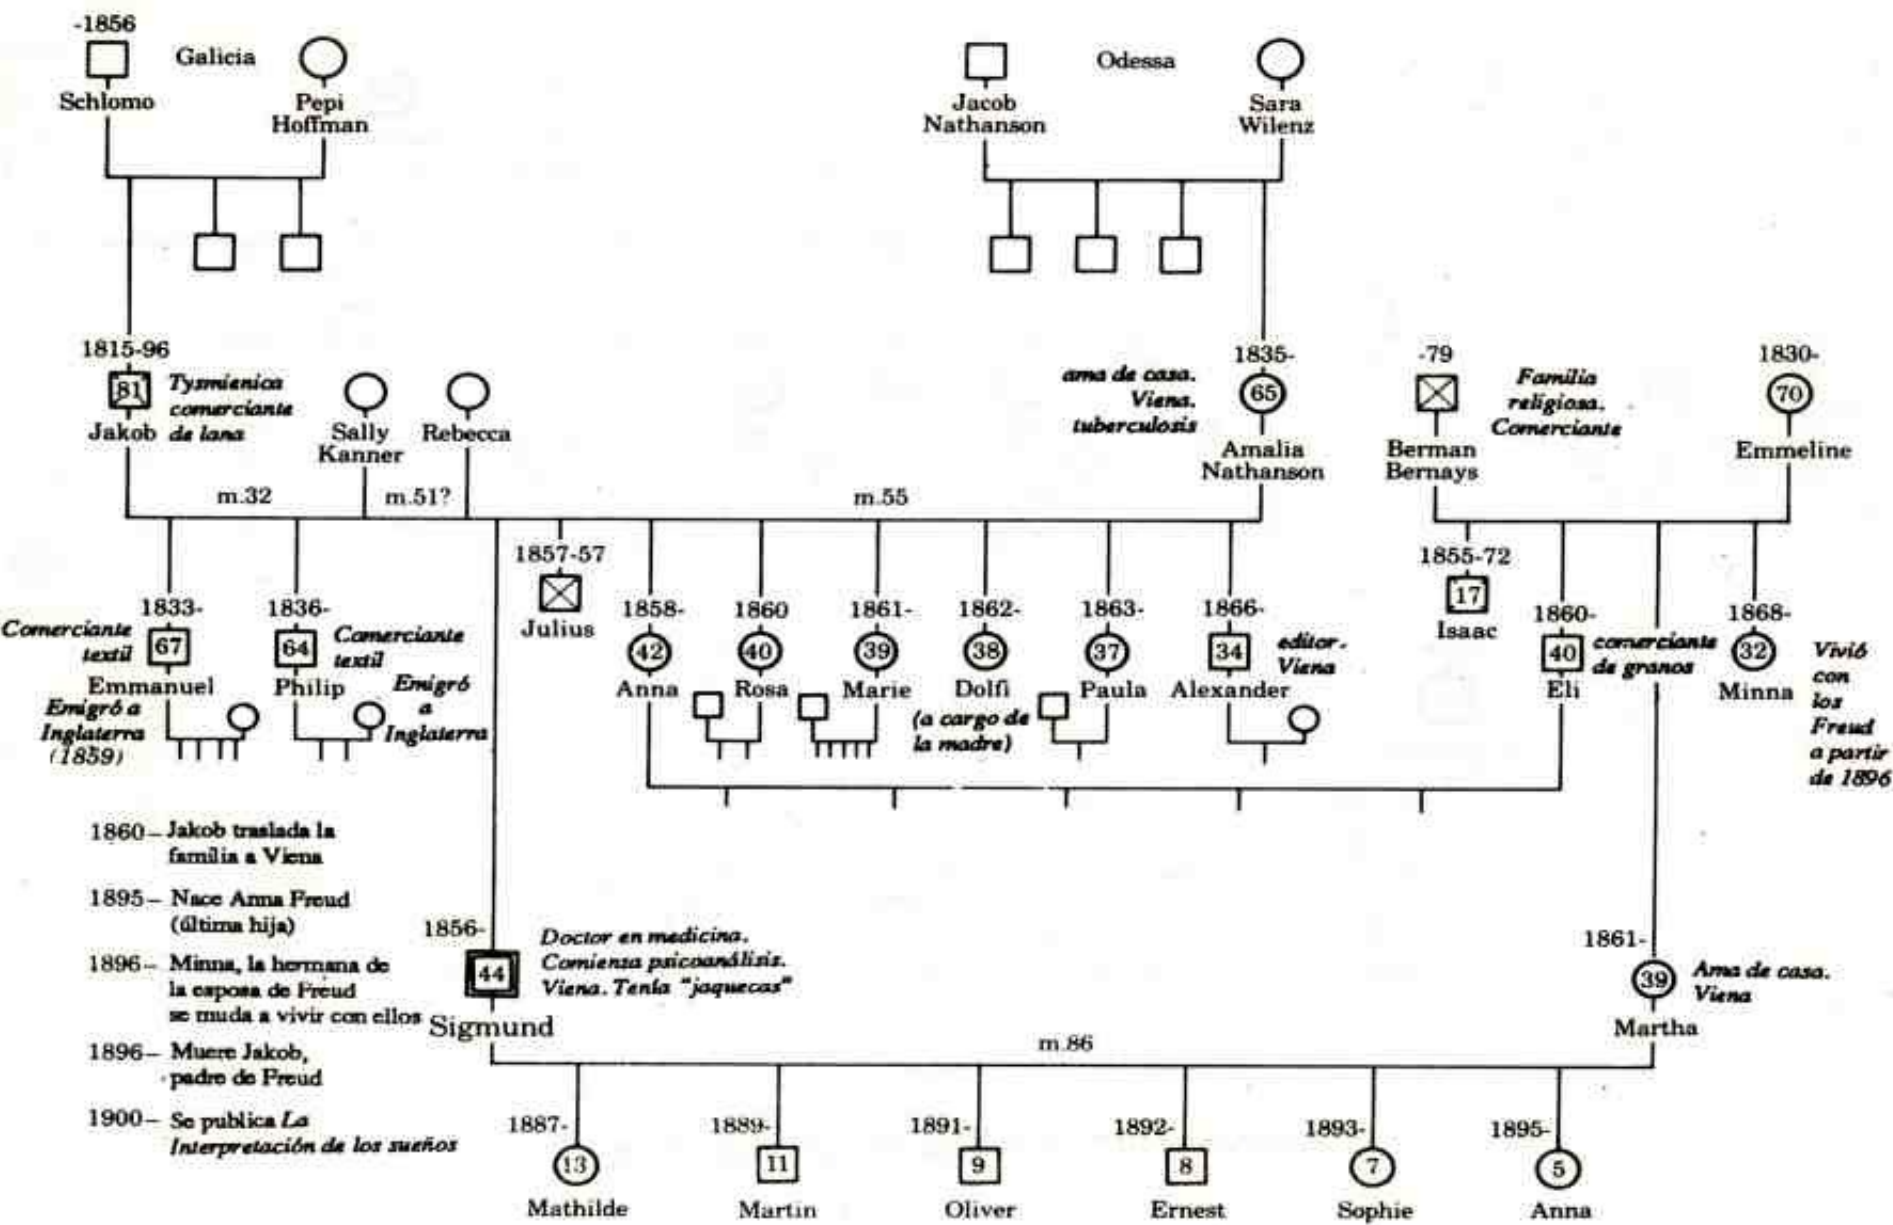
-1856
Schlomo
Galicia
Pepi Hoffman

Jacob Nathanson
Odessa
Sara Wilenz

1815-96
81
Jakob
Tysmienica comerciante de lana

Sally Kanner
Rebecca

ama de casa. Viena. tuberculosis
1835-
65
Amalia Nathanson

-79
Berman Bernays
Familia religiosa. Comerciante

1830-
70
Emmeline

m.32
m.51?
m.55

1833-
67
Comerciante textil
Emmanuel
Emigró a Inglaterra (1859)

1836-
64
Comerciante textil
Philip
Emigró a Inglaterra

1857-57
Julius

1858-
42
Anna

1860
40
Rosa

1861-
39
Marie

1862-
38
Dolfi
(a cargo de la madre)

1863-
37
Paula

1866-
34
Alexander
editor. Viena

1855-72
17
Isaac

1860-
40
Eli
comerciante de granos

1868-
32
Minna
Vivió con los Freud a partir de 1896

1860 – Jakob traslada la familia a Viena

1895 – Nace Anna Freud (última hija)

1896 – Minna, la hermana de la esposa de Freud se muda a vivir con ellos

1896 – Muere Jakob, padre de Freud

1900 – Se publica La Interpretación de los sueños

1856-
44
Sigmund
Doctor en medicina. Comienza psicoanálisis. Viena. Tenía "jaquecas"

1861-
39
Martha
Ama de casa. Viena

m.86

1887-
13
Mathilde

1889-
11
Martin

1891-
9
Oliver

1892-
8
Ernest

1893-
7
Sophie

1895-
5
Anna